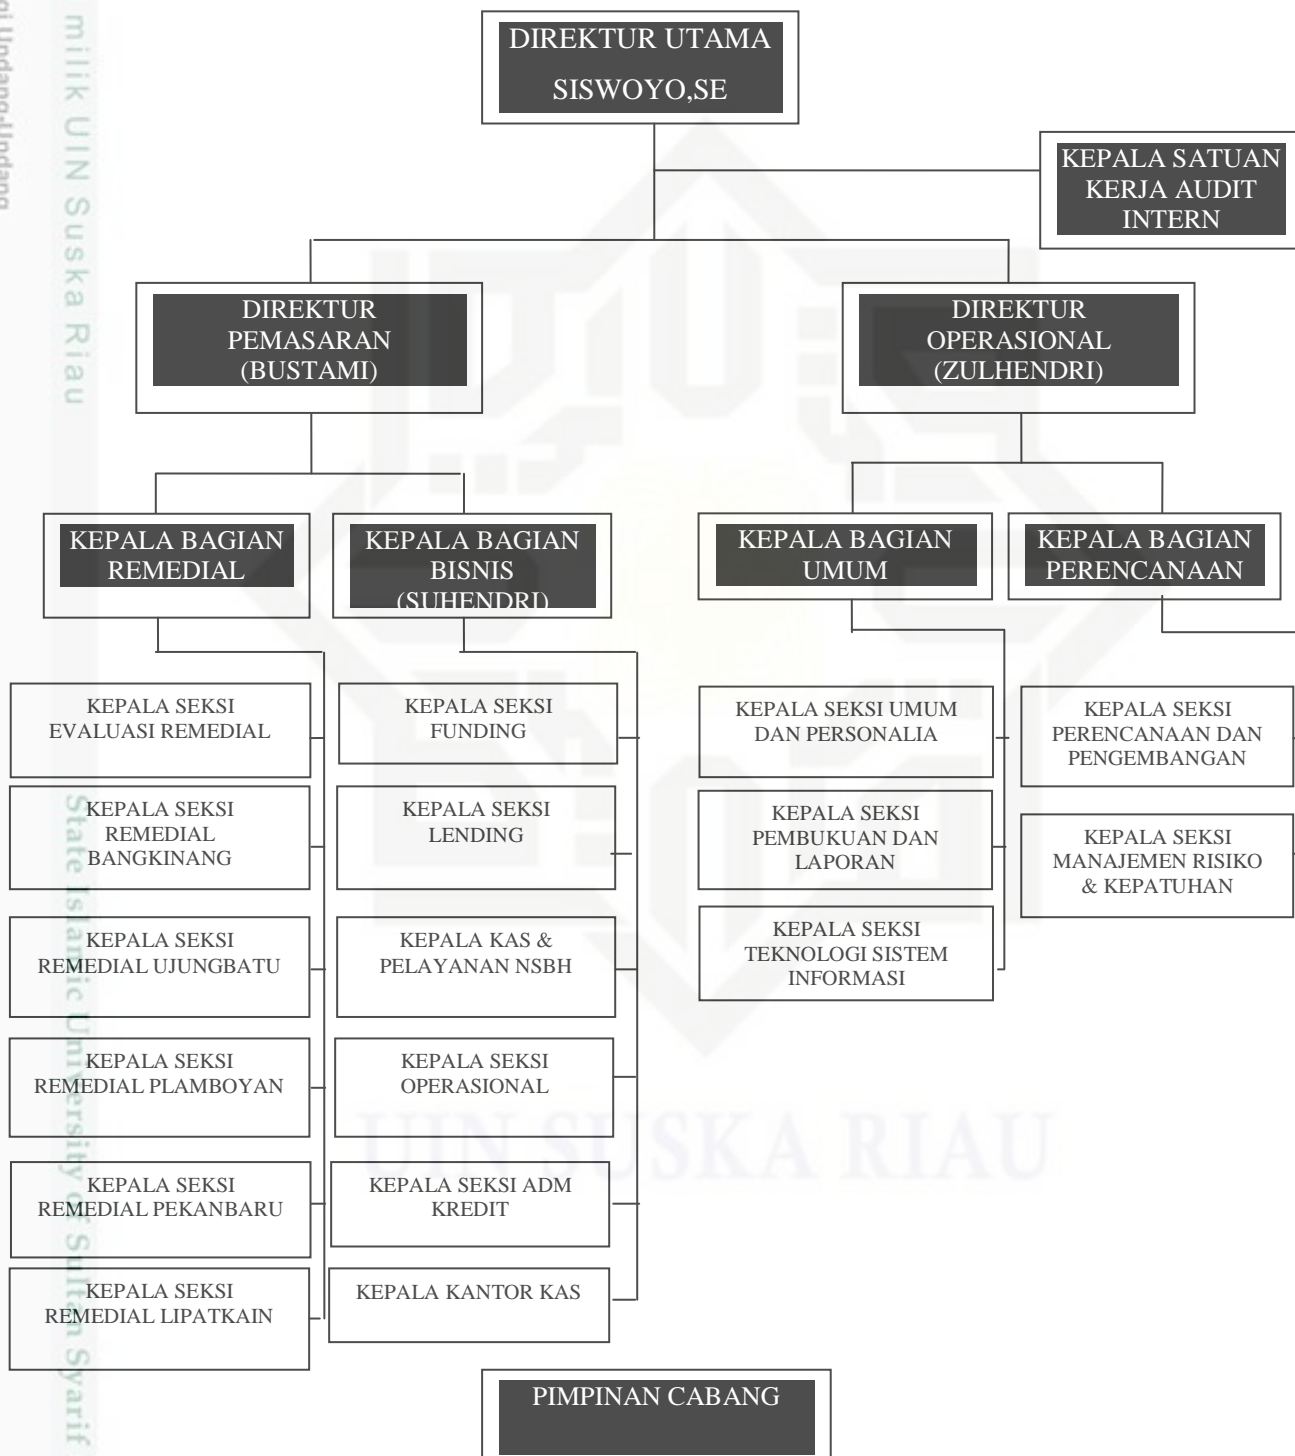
DIREKTUR UTAMA
SISWOYO,SE

KEPALA SATUAN KERJA AUDIT INTERN

DIREKTUR PEMASARAN (BUSTAMI)

DIREKTUR OPERASIONAL (ZULHENDRI)

KEPALA BAGIAN REMEDIAL

KEPALA BAGIAN BISNIS (SUHENDRI)

KEPALA BAGIAN UMUM

KEPALA BAGIAN PERENCANAAN

KEPALA SEKSI EVALUASI REMEDIAL

KEPALA SEKSI REMEDIAL BANGKINANG

KEPALA SEKSI REMEDIAL UJUNGBATU

KEPALA SEKSI REMEDIAL PLAMBOYAN

KEPALA SEKSI REMEDIAL PEKANBARU

KEPALA SEKSI REMEDIAL LIPATKAIN

KEPALA SEKSI FUNDING

KEPALA SEKSI LENDING

KEPALA KAS & PELAYANAN NSBH

KEPALA SEKSI OPERASIONAL

KEPALA SEKSI ADM KREDIT

KEPALA KANTOR KAS

KEPALA SEKSI UMUM DAN PERSONALIA

KEPALA SEKSI PEMBUKUAN DAN LAPORAN

KEPALA SEKSI TEKNOLOGI SISTEM INFORMASI

KEPALA SEKSI PERENCANAAN DAN PENGEMBANGAN

KEPALA SEKSI MANAJEMEN RISIKO & KEPATUHAN

PIMPINAN CABANG

milik UIN Suska Riau
State Islamic University of Sultan Syarif
UIN SUSKA RIAU